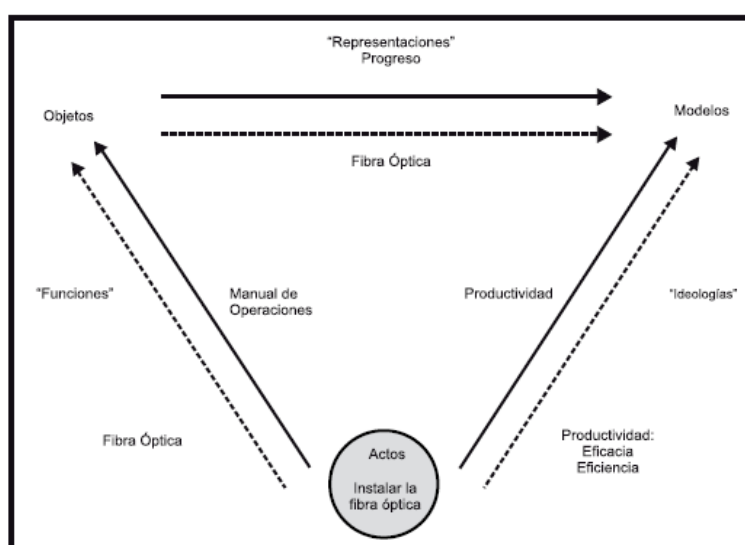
"Representaciones"
Progreso

Objetos

Modelos

Fibra Óptica

"Funciones"

Manual de Operaciones

Productividad

"Ideologías"

Fibra Óptica

Actos

Instalar la fibra óptica

Productividad:
Eficacia
Eficiencia